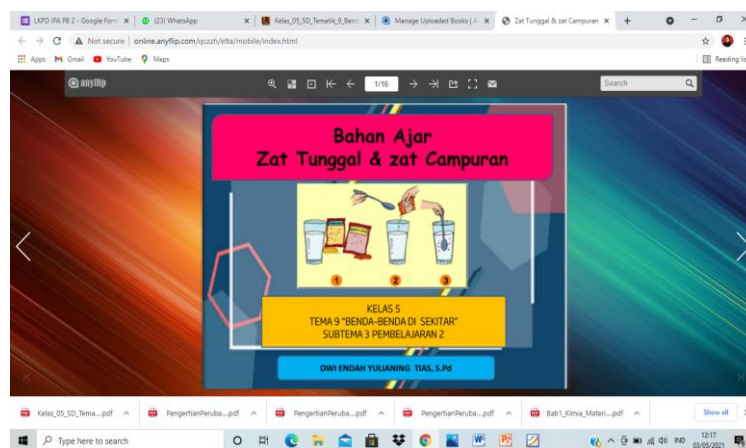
LKPD IPA PB 2 - Google Form ×   (23) WhatsApp ×   Kelas_05_SD_Tematik_9_Bend ×   Manage Uploaded Books | A ×   Zat Tunggal & zat Campuran ×   +

Not secure | online.anyflip.com/qczzh/elta/mobile/index.html

Apps   Gmail   YouTube   Maps   Reading list

anyflip   1/16   Search

Bahan Ajar
Zat Tunggal & zat Campuran

1   2   3

KELAS 5
TEMA 9 "BENDA-BENDA DI SEKITAR"
SUBTEMA 3 PEMBELAJARAN 2

DWI ENDAH YULIANING TIAS, S.Pd

Kelas_05_SD_Tema....pdf   PengertianPeruba....pdf   PengertianPeruba....pdf   PengertianPeruba....pdf   Bab1_Kimia_Materi....pdf   Show all

Type here to search   IND   12:17   03/05/2021